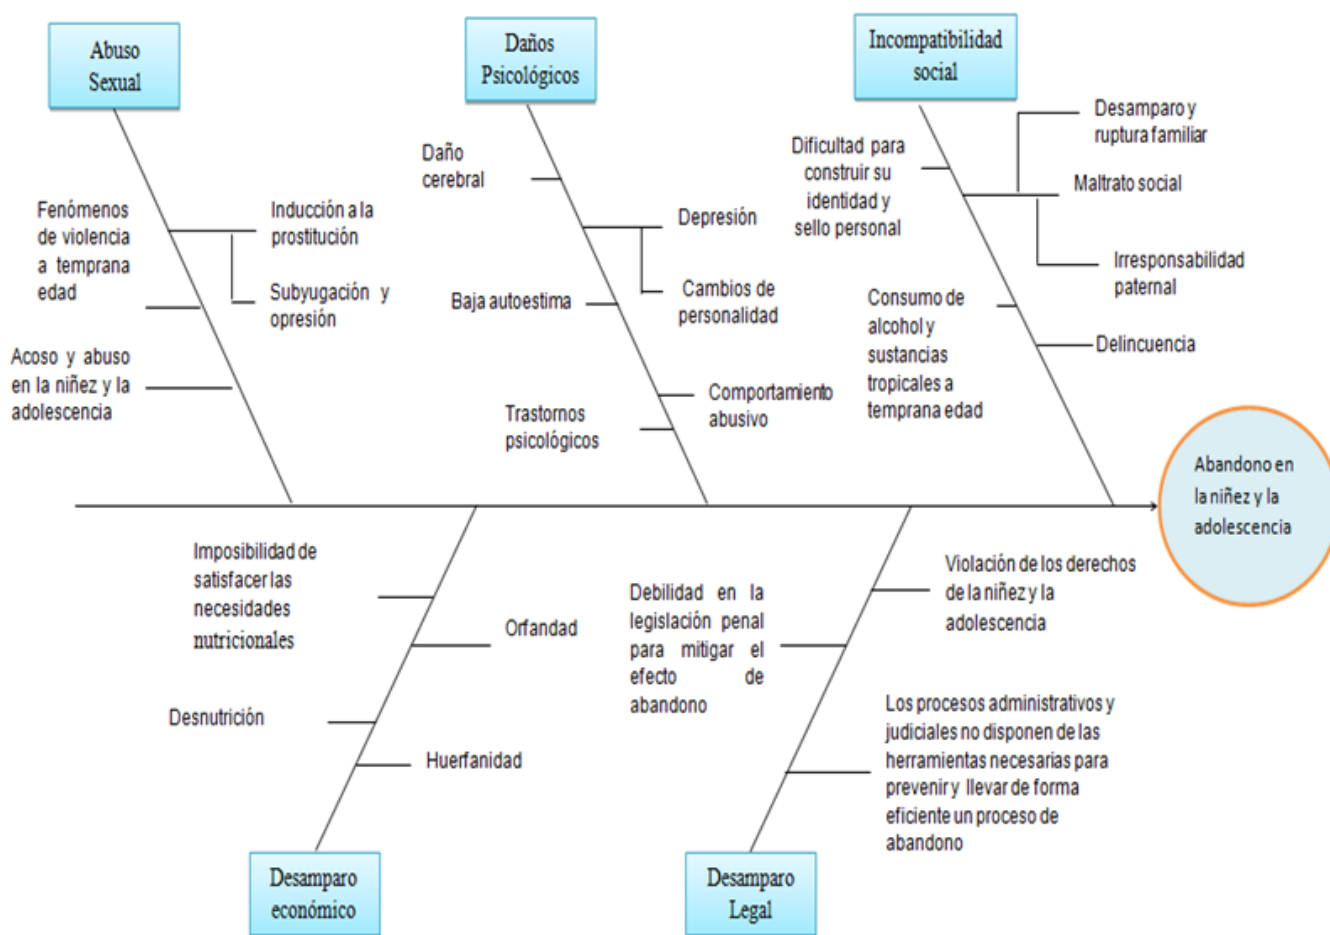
Abuso Sexual

Daños Psicológicos

Incompatibilidad social

Fenómenos de violencia a temprana edad

Inducción a la prostitución

Subyugación y opresión

Acoso y abuso en la niñez y la adolescencia

Daño cerebral

Depresión

Cambios de personalidad

Baja autoestima

Comportamiento abusivo

Trastornos psicológicos

Dificultad para construir su identidad y sello personal

Desamparo y ruptura familiar

Maltrato social

Irresponsabilidad paternal

Consumo de alcohol y sustancias tropicales a temprana edad

Delincuencia

Abandono en la niñez y la adolescencia

Imposibilidad de satisfacer las necesidades nutricionales

Orfandad

Desnutrición

Huerfanidad

Debilidad en la legislación penal para mitigar el efecto de abandono

Violación de los derechos de la niñez y la adolescencia

Los procesos administrativos y judiciales no disponen de las herramientas necesarias para prevenir y llevar de forma eficiente un proceso de abandono

Desamparo económico

Desamparo Legal